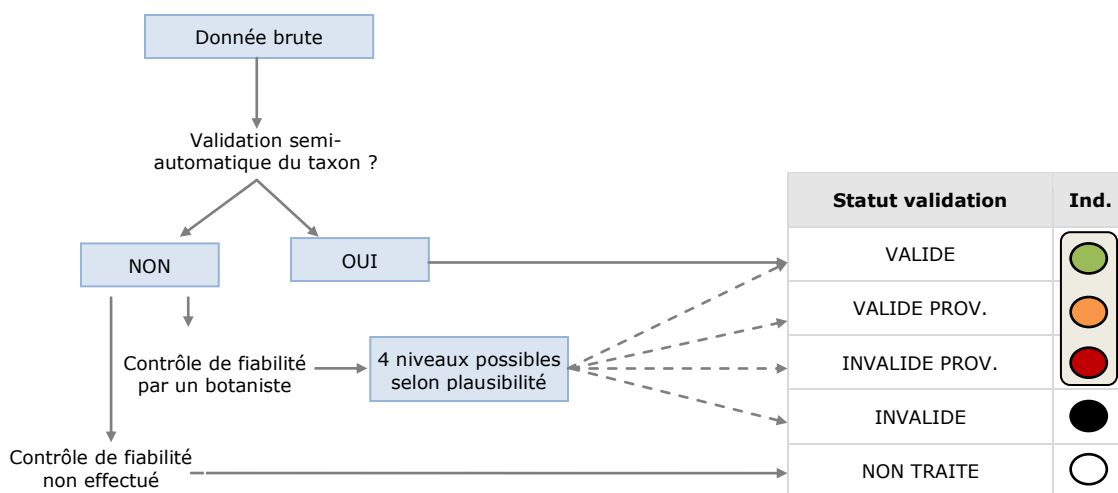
Donnée brute

Validation semi-automatique du taxon ?

NON

OUI

Contrôle de fiabilité par un botaniste

4 niveaux possibles selon plausibilité

Contrôle de fiabilité non effectué

| Statut validation | Ind. |
|---|---|
| VALIDE | |
| VALIDE PROV. | |
| INVALIDE PROV. | |
| INVALIDE | |
| NON TRAITE | |